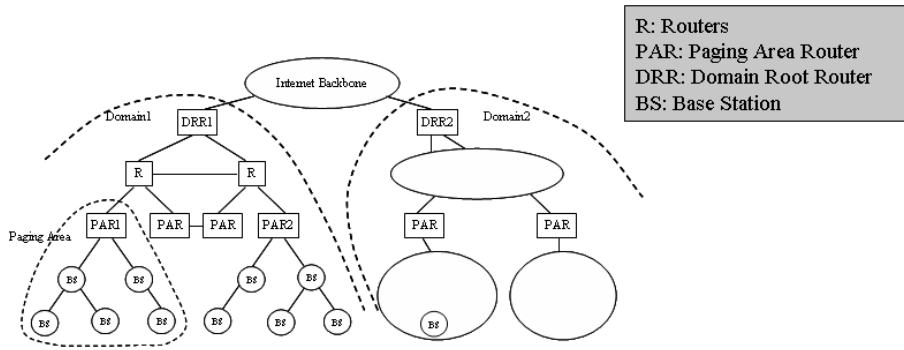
R: Routers
PAR: Paging Area Router
DRR: Domain Root Router
BS: Base Station

Internet Backbone

Domain1

DRR1

Domain2

DRR2

R

R

Paging Area

PAR1

PAR

PAR

PAR2

PAR

PAR

BS

BS

BS

BS

BS

BS

BS

BS

BS

BS

BS

BS

BS